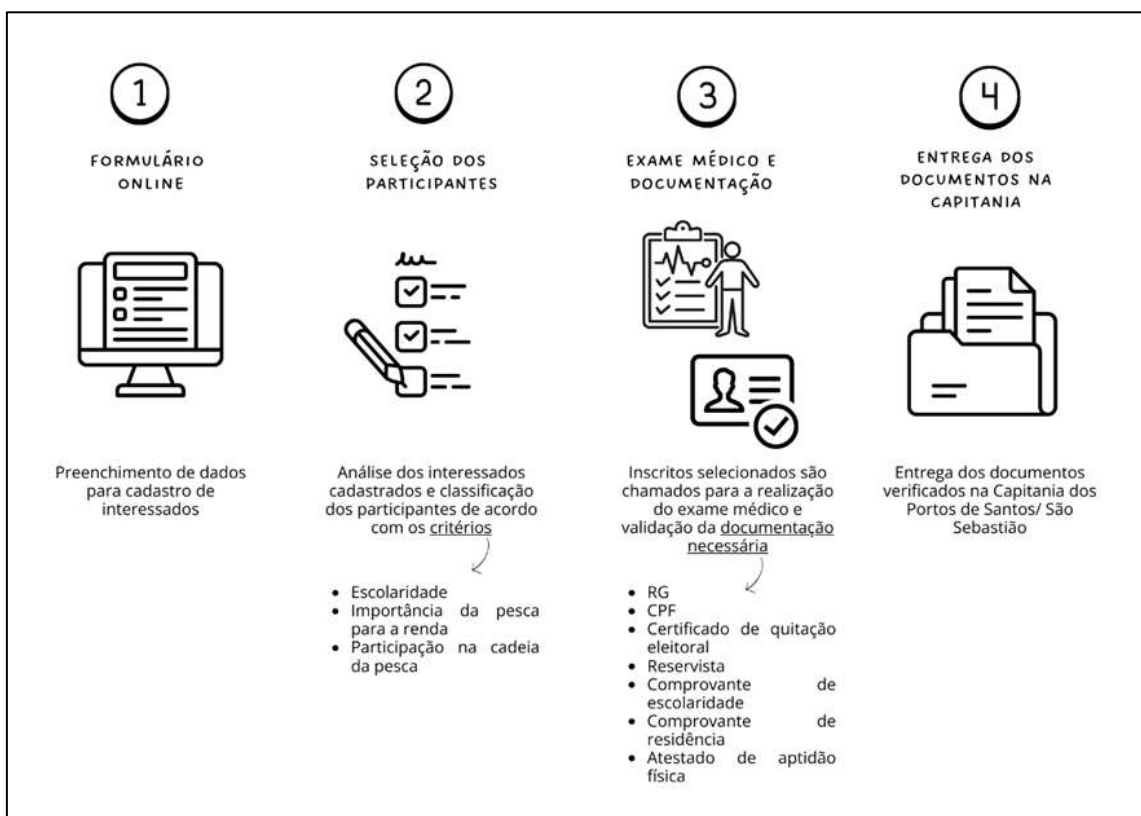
1

FORMULÁRIO ONLINE

Preenchimento de dados para cadastro de interessados

2

SELEÇÃO DOS PARTICIPANTES

Análise dos interessados cadastrados e classificação dos participantes de acordo com os critérios

- Escolaridade
- Importância da pesca para a renda
- Participação na cadeia da pesca

3

EXAME MÉDICO E DOCUMENTAÇÃO

Inscritos selecionados são chamados para a realização do exame médico e validação da documentação necessária

- RG
- CPF
- Certificado de quitação eleitoral
- Reservista
- Comprovante de escolaridade
- Comprovante de residência
- Atestado de aptidão física

4

ENTREGA DOS DOCUMENTOS NA CAPITANIA

Entrega dos documentos verificados na Capitania dos Portos de Santos/ São Sebastião